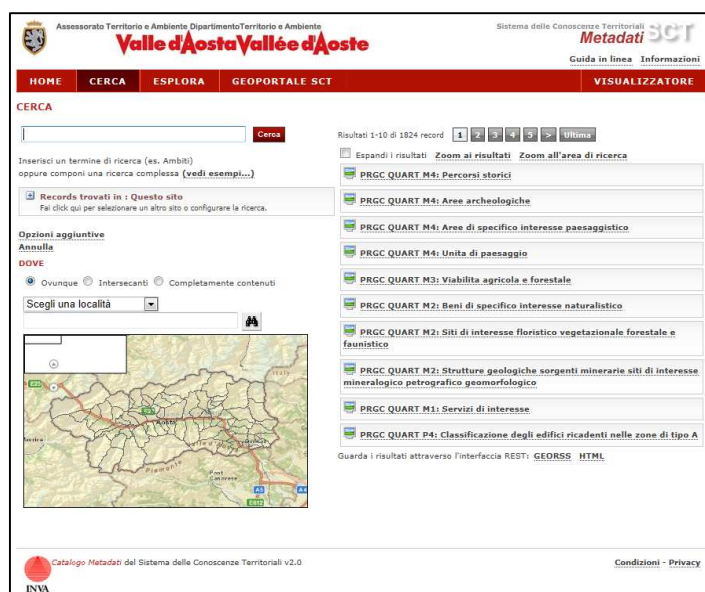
Assessorato Territorio e Ambiente DipartimentoTerritorio e Ambiente
Valle d'Aosta Vallée d'Aoste

Sistema delle Conoscenze Territoriali
Metadati SCT
Guida in linea Informazioni

HOME CERCA ESPLORA GEOPORTALE SCT VISUALIZZATORE

CERCA

Cerca

Inserisci un termine di ricerca (es. Ambiti)
oppure componi una ricerca complessa (vedi esempi...)

Records trovati in : Questo sito
Fai click qui per selezionare un altro sito o configurare la ricerca.

Opzioni aggiuntive
Annulla
DOVE

Ovunque Intersecanti Completamente contenuti

Scegli una località

Risultati 1-10 di 1824 record 1 2 3 4 5 > Ultima

Espandi i risultati Zoom ai risultati Zoom all'area di ricerca

PRGC QUART M4: Percorsi storici
PRGC QUART M4: Aree archeologiche
PRGC QUART M4: Aree di specifico interesse paesaggistico
PRGC QUART M4: Unita di paesaggio
PRGC QUART M3: Viabilita agricola e forestale
PRGC QUART M2: Beni di specifico interesse naturalistico
PRGC QUART M2: Siti di interesse floristico vegetazionale forestale e faunistico
PRGC QUART M2: Strutture geologiche sorgenti minerarie siti di interesse mineralogico petrografico geomorfologico
PRGC QUART M1: Servizi di interesse
PRGC QUART P4: Classificazione degli edifici ricadenti nelle zone di tipo A

Guarda i risultati attraverso l'interfaccia REST: GEORSS HTML

Catalogo Metadati del Sistema delle Conoscenze Territoriali v2.0
INVA

Condizioni - Privacy